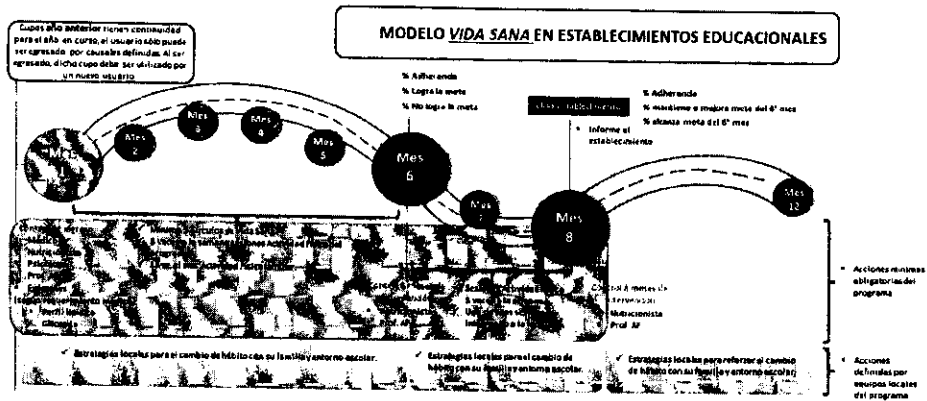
Cupos año anterior tienen continuidad para el año en curso, el usuario sólo puede ser egresado por causales definidas. Al ser egresado, dicho cupo debe ser utilizado por un nuevo usuario

MODELO *VIDA SANA* EN ESTABLECIMIENTOS EDUCACIONALES

% Adherencia
% Logra la meta
% No logra la meta

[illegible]

Informe al establecimiento

% Adherencia
% mantiene o mejora meta del 6° mes
% alcanza meta del 6° mes

Mes 1

Mes 2

Mes 3

Mes 4

Mes 5

Mes 6

Mes 7

Mes 8

Mes 12

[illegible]

Control 8 meses de intervención
Nutricionista
Prof. AF

Acciones mínimas obligatorias del programa

✓ Estrategias locales para el cambio de hábito con su familia y entorno escolar.

✓ Estrategias locales para el cambio de hábito con su familia y entorno escolar.

✓ Estrategias locales para reforzar el cambio de hábito con su familia y entorno escolar.

Acciones definidas por equipos locales del programa